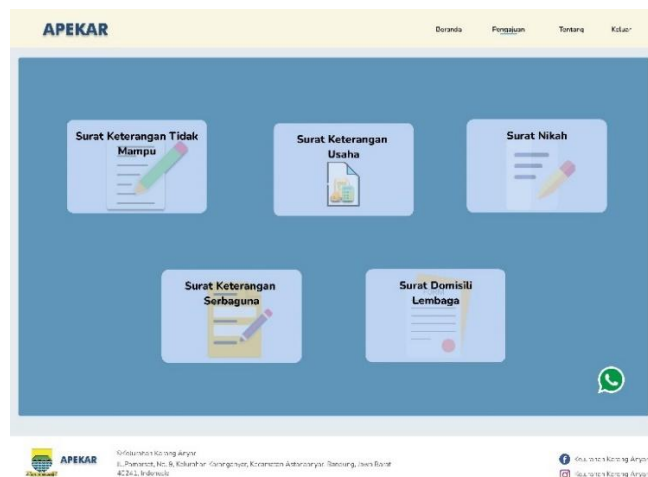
APEKAR

Beranda Pengajuan Tentang Keluar

Surat Keterangan Tidak Mampu

Surat Keterangan Usaha

Surat Nikah

Surat Keterangan Serbaguna

Surat Domisili Lembaga

APEKAR

Kelurahan Karang Anyar
Jl. Pamanah, No. 8, Kelurahan Karanganyar, Kecamatan Astanaanyar, Bandung, Jawa Barat 40241, Indonesia

Kelurahan Karang Anyar
Kelurahan Karang Anyar